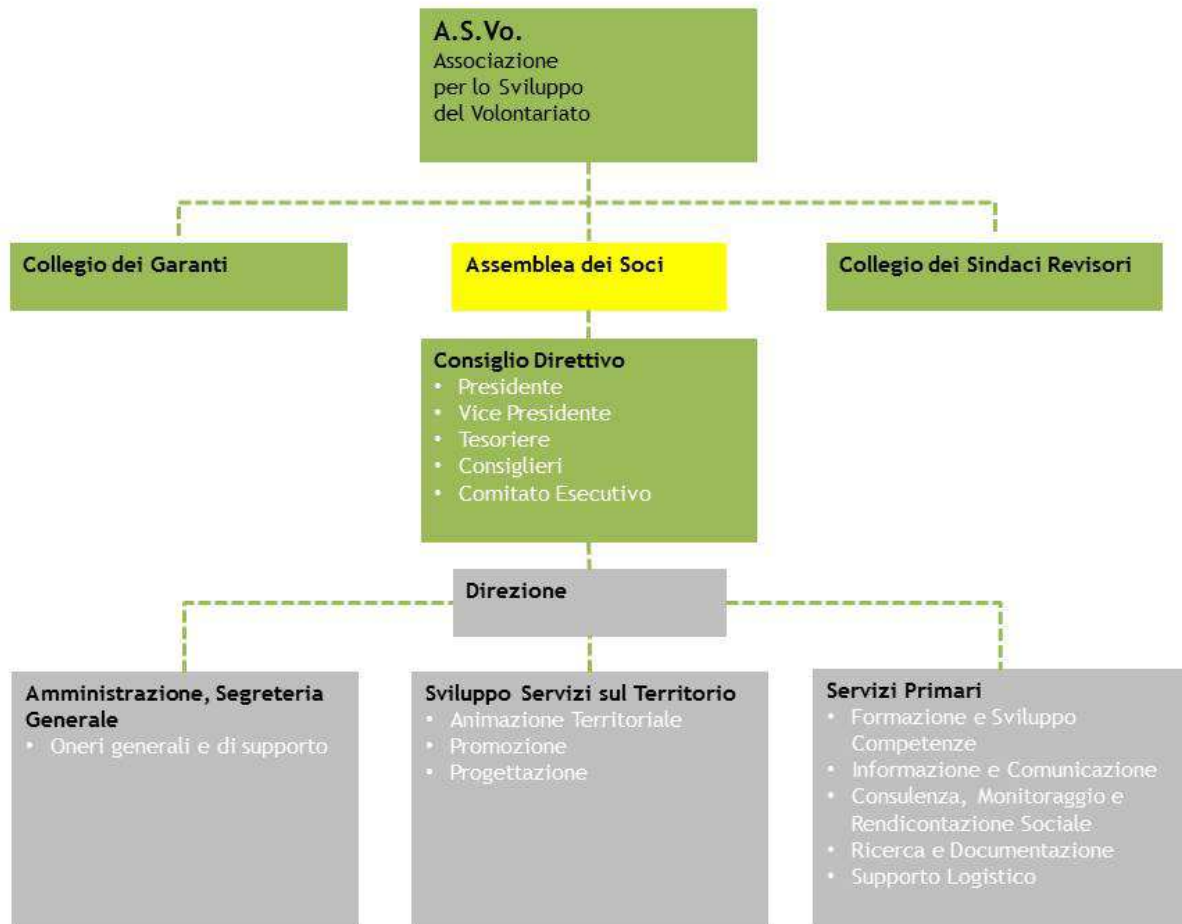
A.S.Vo.
Associazione per lo Sviluppo del Volontariato

Collegio dei Garanti

Assemblea dei Soci

Collegio dei Sindaci Revisori

Consiglio Direttivo
• Presidente
• Vice Presidente
• Tesoriere
• Consiglieri
• Comitato Esecutivo

Direzione

Amministrazione, Segreteria Generale
• Oneri generali e di supporto

Sviluppo Servizi sul Territorio
• Animazione Territoriale
• Promozione
• Progettazione

Servizi Primari
• Formazione e Sviluppo Competenze
• Informazione e Comunicazione
• Consulenza, Monitoraggio e Rendicontazione Sociale
• Ricerca e Documentazione
• Supporto Logistico